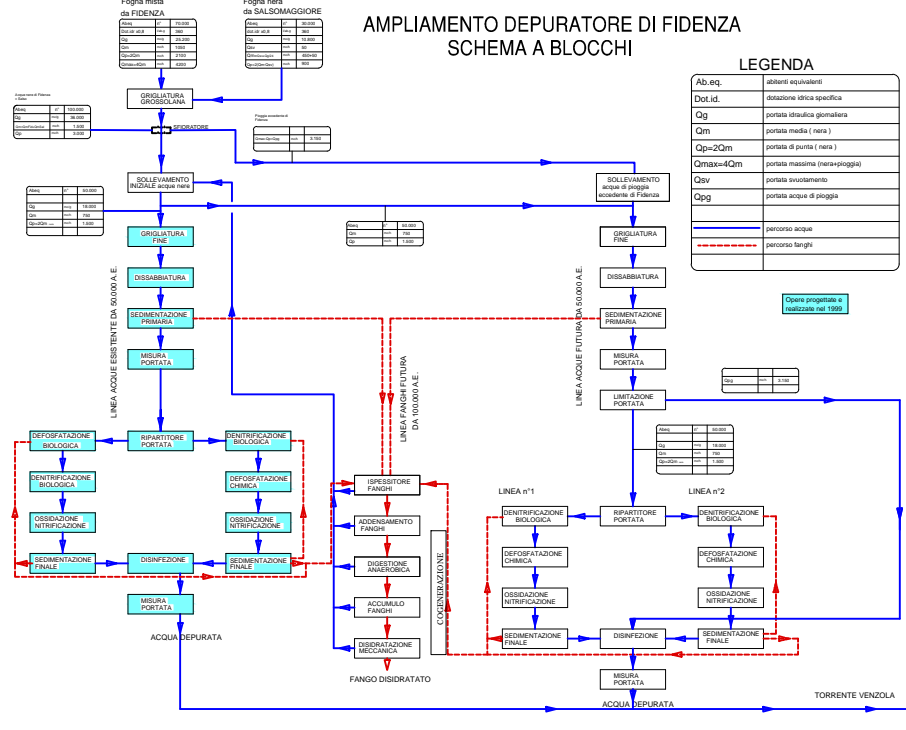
AMPLIAMENTO DEPURATORE DI FIDENZA
SCHEMA A BLOCCHI

Fogna mista da FIDENZA

| Ab.eq. | n° | 70.000 |
|---|---|---|
| Dot.id. sl.II | l/ab*g | 360 |
| Qg | mc/g | 25.200 |
| Qm | mc/h | 1050 |
| Qp=2Qm | mc/h | 2100 |
| QMax=4Qm | mc/h | 4200 |

Fogna nera da SALSOMAGGIORE

| Ab.eq. | n° | 30.000 |
|---|---|---|
| Dot.id. sl.II | l/ab*g | 360 |
| Qg | mc/g | 10.800 |
| Qsv | mc/h | 50 |
| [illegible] | mc/h | 450+50 |
| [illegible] | mc/h | 900 |

LEGENDA

| Ab.eq. | abitenti equivalenti |
|---|---|
| Dot.id. | dotazione idrica specifica |
| Qg | portata idraulica giornaliera |
| Qm | portata media ( nera ) |
| Qp=2Qm | portata di punta ( nera ) |
| Qmax=4Qm | portata massima (nera+pioggia) |
| Qsv | portata svuotamento |
| Qpg | portata acque di pioggia |
| | percorso acque |
| | percorso fanghi |

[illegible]

| Ab.eq. | n° | 100.000 |
|---|---|---|
| Qg | mc/g | 36.000 |
| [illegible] | mc/h | 7.000 |
| Qp | mc/h | 3.000 |

GRIGLIATURA GROSSOLANA

SFIORATORE

Pioggia eccedente di Fidenza

| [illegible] | mc/h | 3.160 |
|---|---|---|

SOLLEVAMENTO INIZIALE acque nere

SOLLEVAMENTO acque di pioggia eccedente di Fidenza

| Ab.eq. | n° | 50.000 |
|---|---|---|
| Qg | mc/g | 18.000 |
| Qm | mc/h | 750 |
| Qp=2Qm | mc/h | 1.500 |

| Ab.eq. | n° | 50.000 |
|---|---|---|
| Qm | mc/h | 750 |
| Qp | mc/h | 1.500 |

GRIGLIATURA FINE
DISSABBIATURA
SEDIMENTAZIONE PRIMARIA
MISURA PORTATA

LINEA ACQUE ESISTENTE DA 50.000 A.E.

LINEA FANGHI FUTURA DA 100.000 A.E.

LINEA ACQUE FUTURA DA 50.000 A.E.

Opere progettate e realizzate nel 1999

GRIGLIATURA FINE
DISSABBIATURA
SEDIMENTAZIONE PRIMARIA
MISURA PORTATA
LIMITAZIONE PORTATA

| Qpg | mc/h | 3.160 |
|---|---|---|

| Ab.eq. | n° | 50.000 |
|---|---|---|
| Qg | mc/g | 18.000 |
| Qm | mc/h | 750 |
| Qp=2Qm | mc/h | 1.500 |

DEFOSFATAZIONE BIOLOGICA
RIPARTITORE PORTATA
DENITRIFICAZIONE BIOLOGICA
DENITRIFICAZIONE BIOLOGICA
DEFOSFATAZIONE CHIMICA
OSSIDAZIONE NITRIFICAZIONE
OSSIDAZIONE NITRIFICAZIONE
SEDIMENTAZIONE FINALE
DISINFEZIONE
SEDIMENTAZIONE FINALE
MISURA PORTATA
ACQUA DEPURATA

ISPESSITORE FANGHI
ADDENSAMENTO FANGHI
DIGESTIONE ANAEROBICA
ACCUMULO FANGHI
DISIDRATAZIONE MECCANICA
FANGO DISIDRATATO
COGENERAZIONE

LINEA n°1
LINEA n°2
DENITRIFICAZIONE BIOLOGICA
RIPARTITORE PORTATA
DENITRIFICAZIONE BIOLOGICA
DEFOSFATAZIONE CHIMICA
DEFOSFATAZIONE CHIMICA
OSSIDAZIONE NITRIFICAZIONE
OSSIDAZIONE NITRIFICAZIONE
SEDIMENTAZIONE FINALE
DISINFEZIONE
SEDIMENTAZIONE FINALE
MISURA PORTATA
ACQUA DEPURATA
TORRENTE VENZOLA